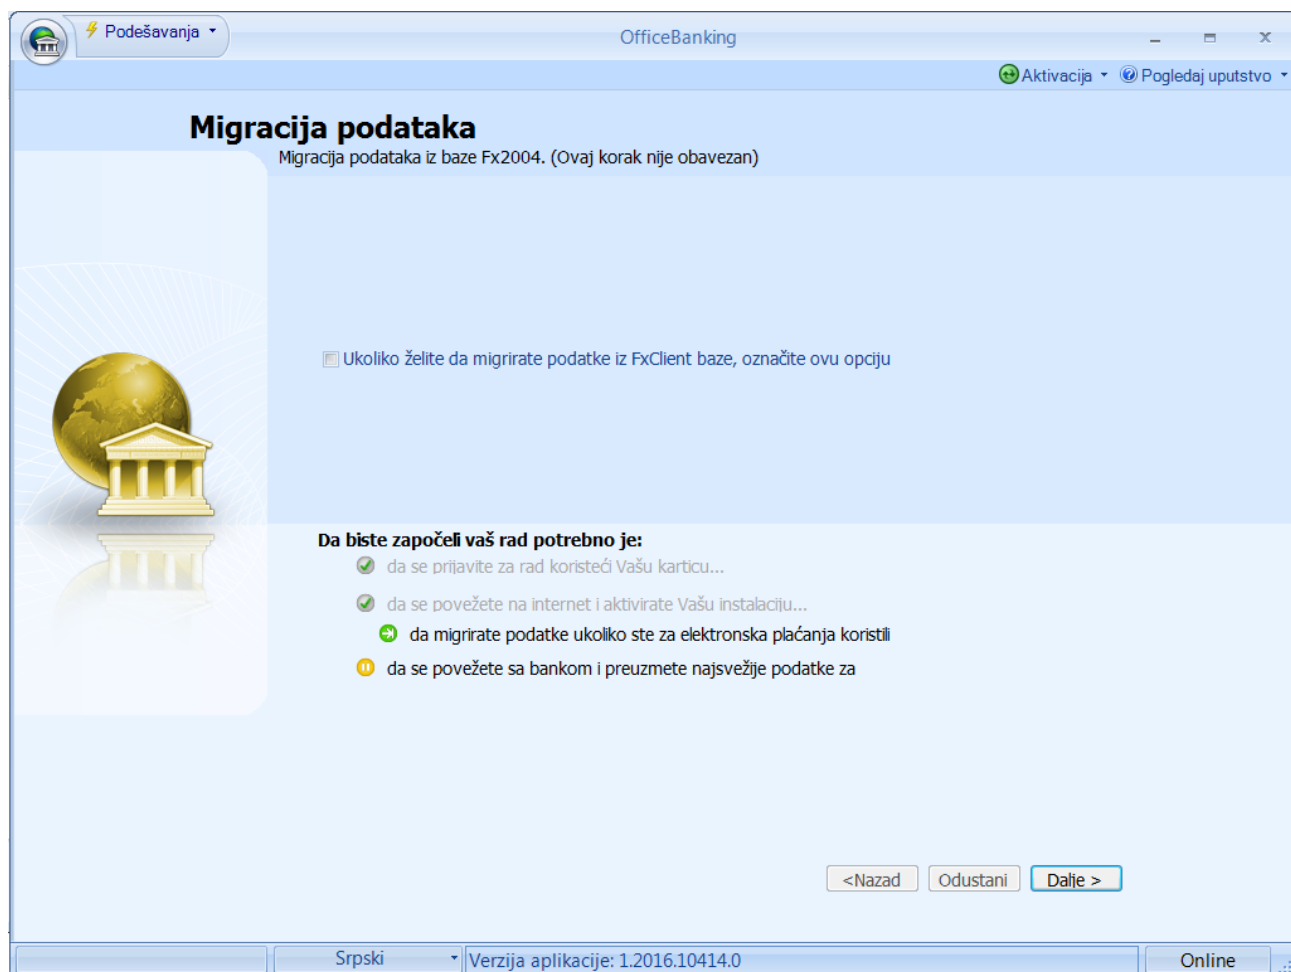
Podešavanja

OfficeBanking

Aktivacija Pogledaj uputstvo

Migracija podataka

Migracija podataka iz baze Fx2004. (Ovaj korak nije obavezan)

Ukoliko želite da migrirate podatke iz FxClient baze, označite ovu opciju

Da biste započeli vaš rad potrebno je:

da se prijavite za rad koristeći Vašu karticu...

da se povežete na internet i aktivirate Vašu instalaciju...

da migrirate podatke ukoliko ste za elektronska plaćanja koristili

da se povežete sa bankom i preuzmete najsvežije podatke za

<Nazad Odustani Dalje >

Srpski Verzija aplikacije: 1.2016.10414.0 Online